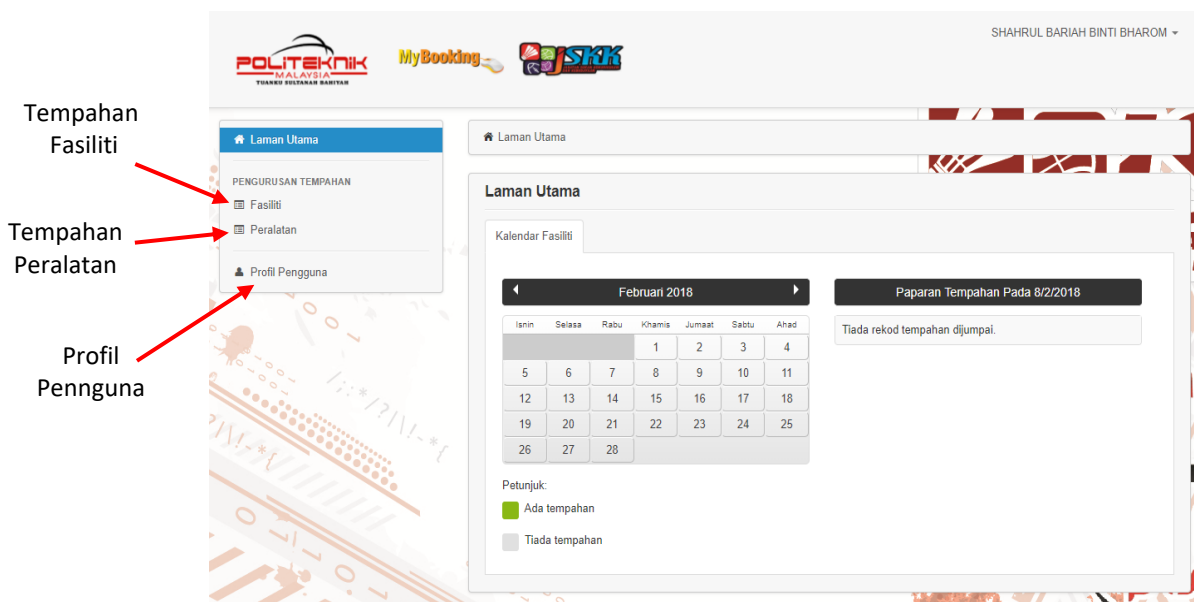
POLITEKNIK MALAYSIA TUANKU SULTANAH BAHIYAH

MyBooking

JSKK

SHAHRUL BARIAH BINTI BHAROM

Tempahan Fasiliti

Tempahan Peralatan

Profil Pennguna

Laman Utama

PENGURUSAN TEMPAHAN

Fasiliti

Peralatan

Profil Pengguna

Laman Utama

Laman Utama

Kalendar Fasiliti

Februari 2018

| Isnin | Selasa | Rabu | Khamis | Jumaat | Sabtu | Ahad |
|---|---|---|---|---|---|---|
| | | | 1 | 2 | 3 | 4 |
| 5 | 6 | 7 | 8 | 9 | 10 | 11 |
| 12 | 13 | 14 | 15 | 16 | 17 | 18 |
| 19 | 20 | 21 | 22 | 23 | 24 | 25 |
| 26 | 27 | 28 | | | | |

Paparan Tempahan Pada 8/2/2018

Tiada rekod tempahan dijumpai.

Petunjuk:

Ada tempahan

Tiada tempahan